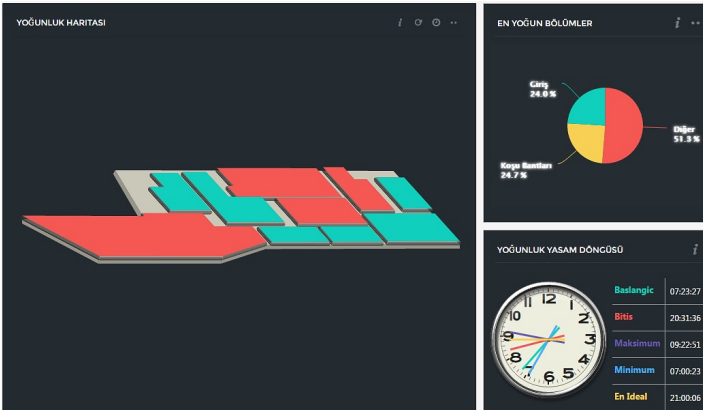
YOĞUNLUK HARITASI

EN YOĞUN BÖLÜMLER

Giriş
24.0 %

Diğer
51.3 %

Koşu Bantları
24.7 %

YOĞUNLUK YASAM DÖNGÜSÜ

12
1
2
3
4
5
6
7
8
9
10
11

| Baslangic | 07:23:27 |
|---|---|
| Bitis | 20:31:36 |
| Maksimum | 09:22:51 |
| Minimum | 07:00:23 |
| En Ideal | 21:00:06 |